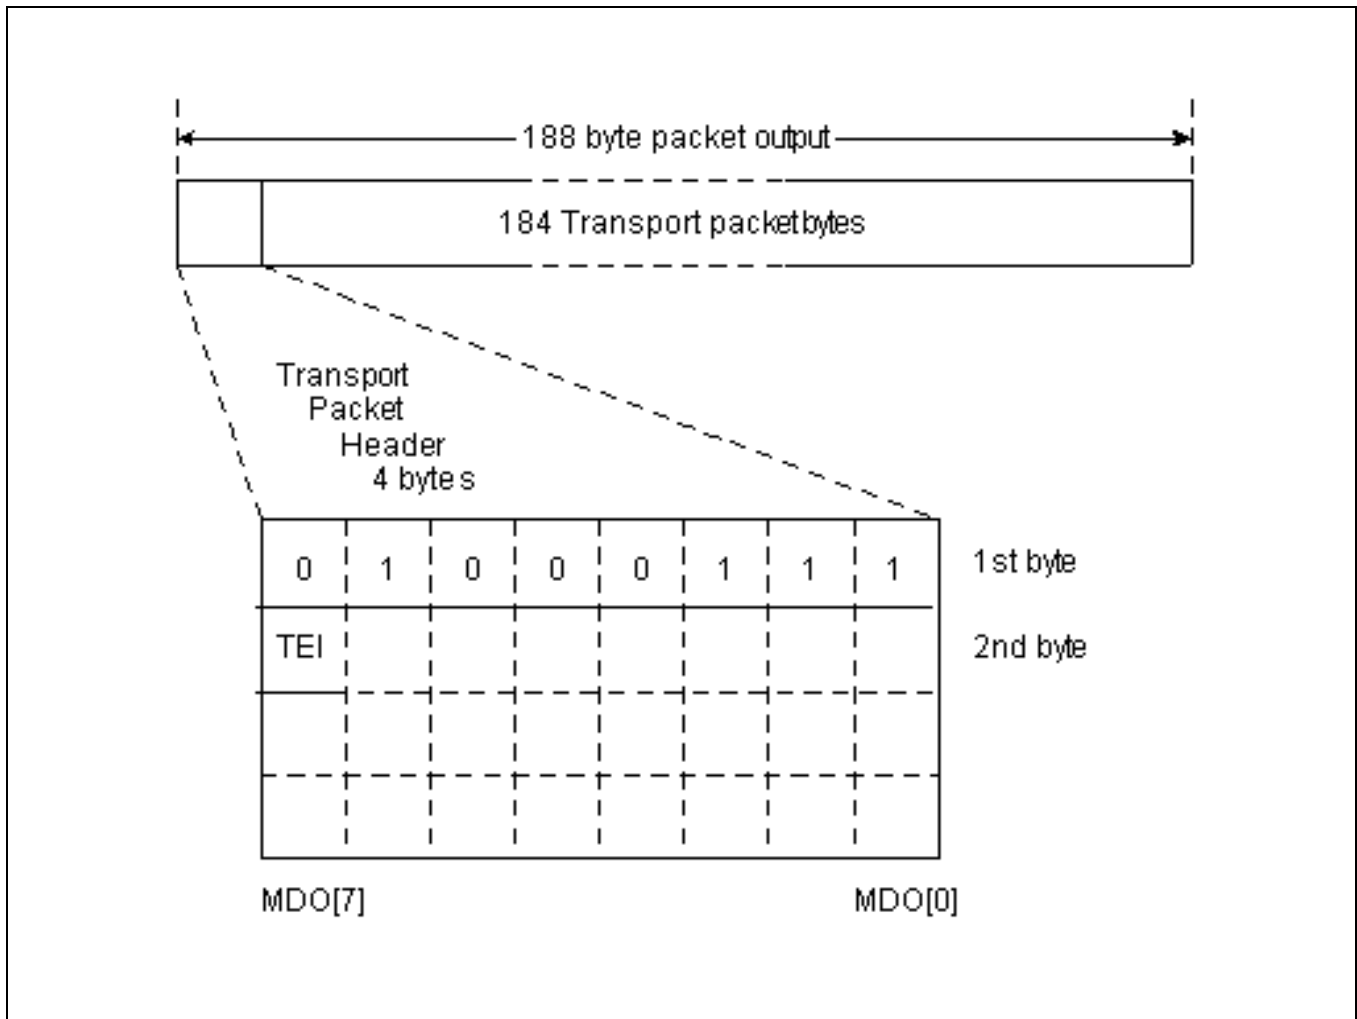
188 byte packet output

184 Transport packetbytes

Transport
Packet
Header
4 byte s

| 0 | 1 | 0 | 0 | 0 | 1 | 1 | 1 |
|---|---|---|---|---|---|---|---|
| TEI | | | | | | | |
| | | | | | | | |
| | | | | | | | |

1st byte

2nd byte

MDO[7]

MDO[0]